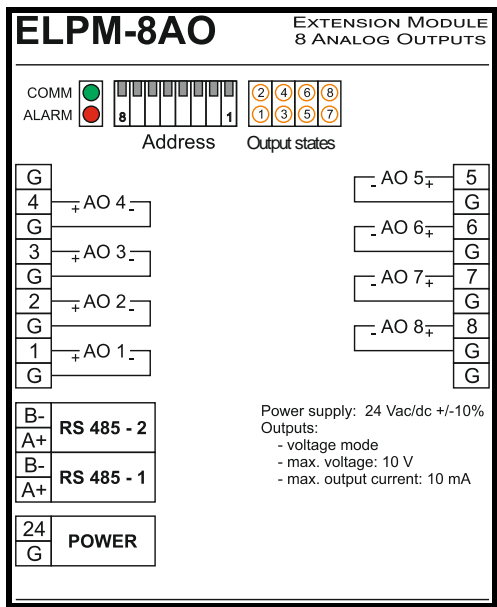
ELPM-8AO

EXTENSION MODULE
8 ANALOG OUTPUTS

COMM
ALARM

8 1
Address

2 4 6 8
1 3 5 7
Output states

G
4
G
3
G
2
G
1
G

+ AO 4 -
+ AO 3 -
+ AO 2 -
+ AO 1 -

- AO 5 +
- AO 6 +
- AO 7 +
- AO 8 +

5
G
6
G
7
G
8
G
G

| B- | RS 485 - 2 |
|---|---|
| A+ | |
| B- | RS 485 - 1 |
| A+ | |

| 24 | POWER |
|---|---|
| G | |

Power supply: 24 Vac/dc +/-10%
Outputs:
- voltage mode
- max. voltage: 10 V
- max. output current: 10 mA